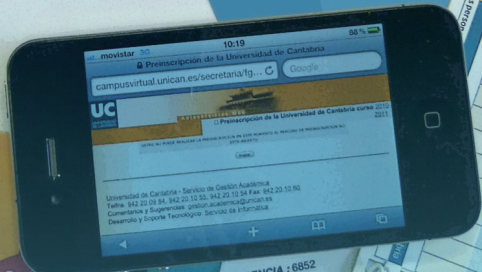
movistar 3G 10:19 88 %

Preinscripción de la Universidad de Cantabria

campusvirtual.unican.es/secretaria/fg... Google

UC

Preinscripción de la Universidad de Cantabria curso 2010 2011

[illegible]

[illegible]

Universidad de Cantabria - Servicio de Gestión Académica
Telfno: 942 20 09 84, 942 20 10 50, 942 20 10 54 Fax: 942 20 10 60
Comentarios y Sugerencias: gestion.academica@unican.es
Desarrollo y Soporte Tecnológico: Servicio de Informática

CIA : 6852